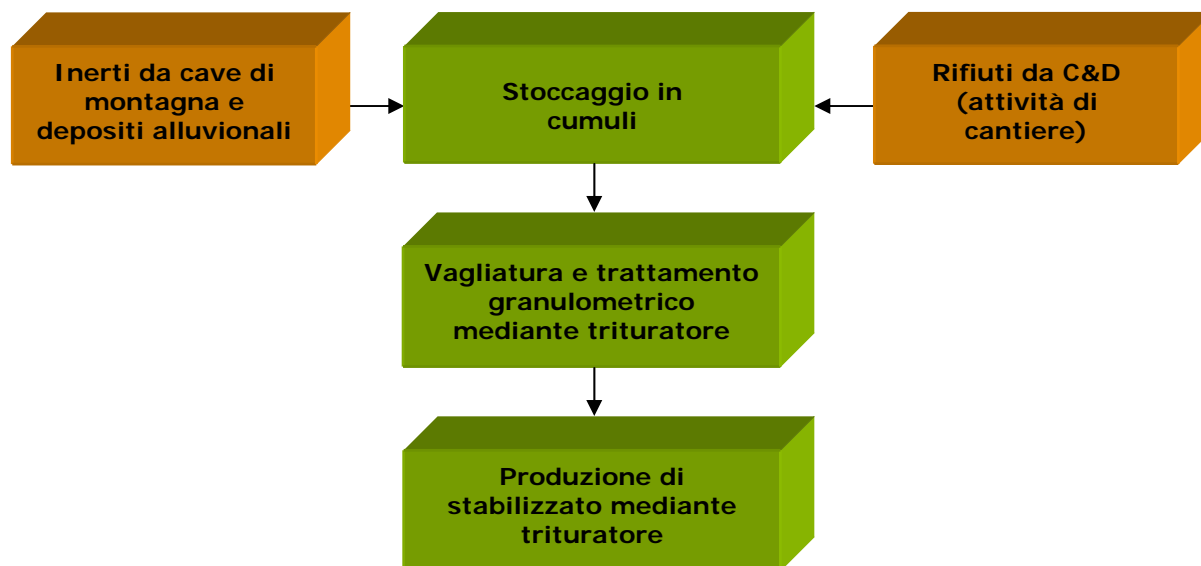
Inerti da cave di montagna e depositi alluvionali

Stoccaggio in cumuli

Rifiuti da C&D (attività di cantiere)

Vagliatura e trattamento granulometrico mediante trituratore

Produzione di stabilizzato mediante trituratore